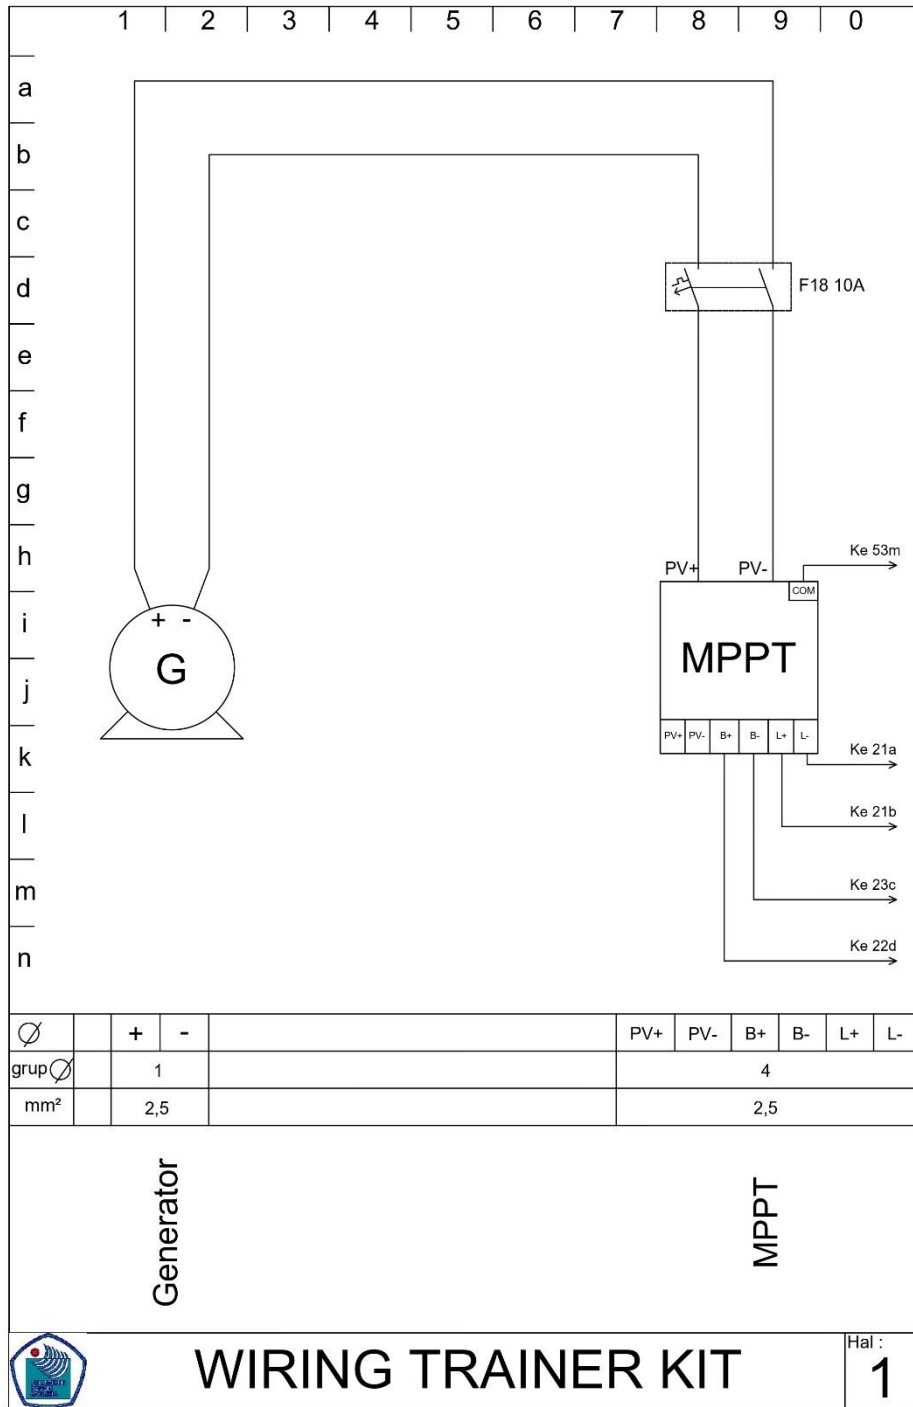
1 2 3 4 5 6 7 8 9 0

a
b
c
d
e
f
g
h
i
j
k
l
m
n

F18 10A

PV+ PV-
COM
Ke 53m

+ -
G

MPPT

PV+ PV- B+ B- L+ L-

Ke 21a
Ke 21b
Ke 23c
Ke 22d

| $\varnothing$ | | + | - | | PV+ | PV- | B+ | B- | L+ | L- |
|---|---|---|---|---|---|---|---|---|---|---|
| grup$\varnothing$ | | 1 | | | 4 | | | | | |
| mm² | | 2,5 | | | 2,5 | | | | | |

Generator

MPPT

WIRING TRAINER KIT

Hal :
1